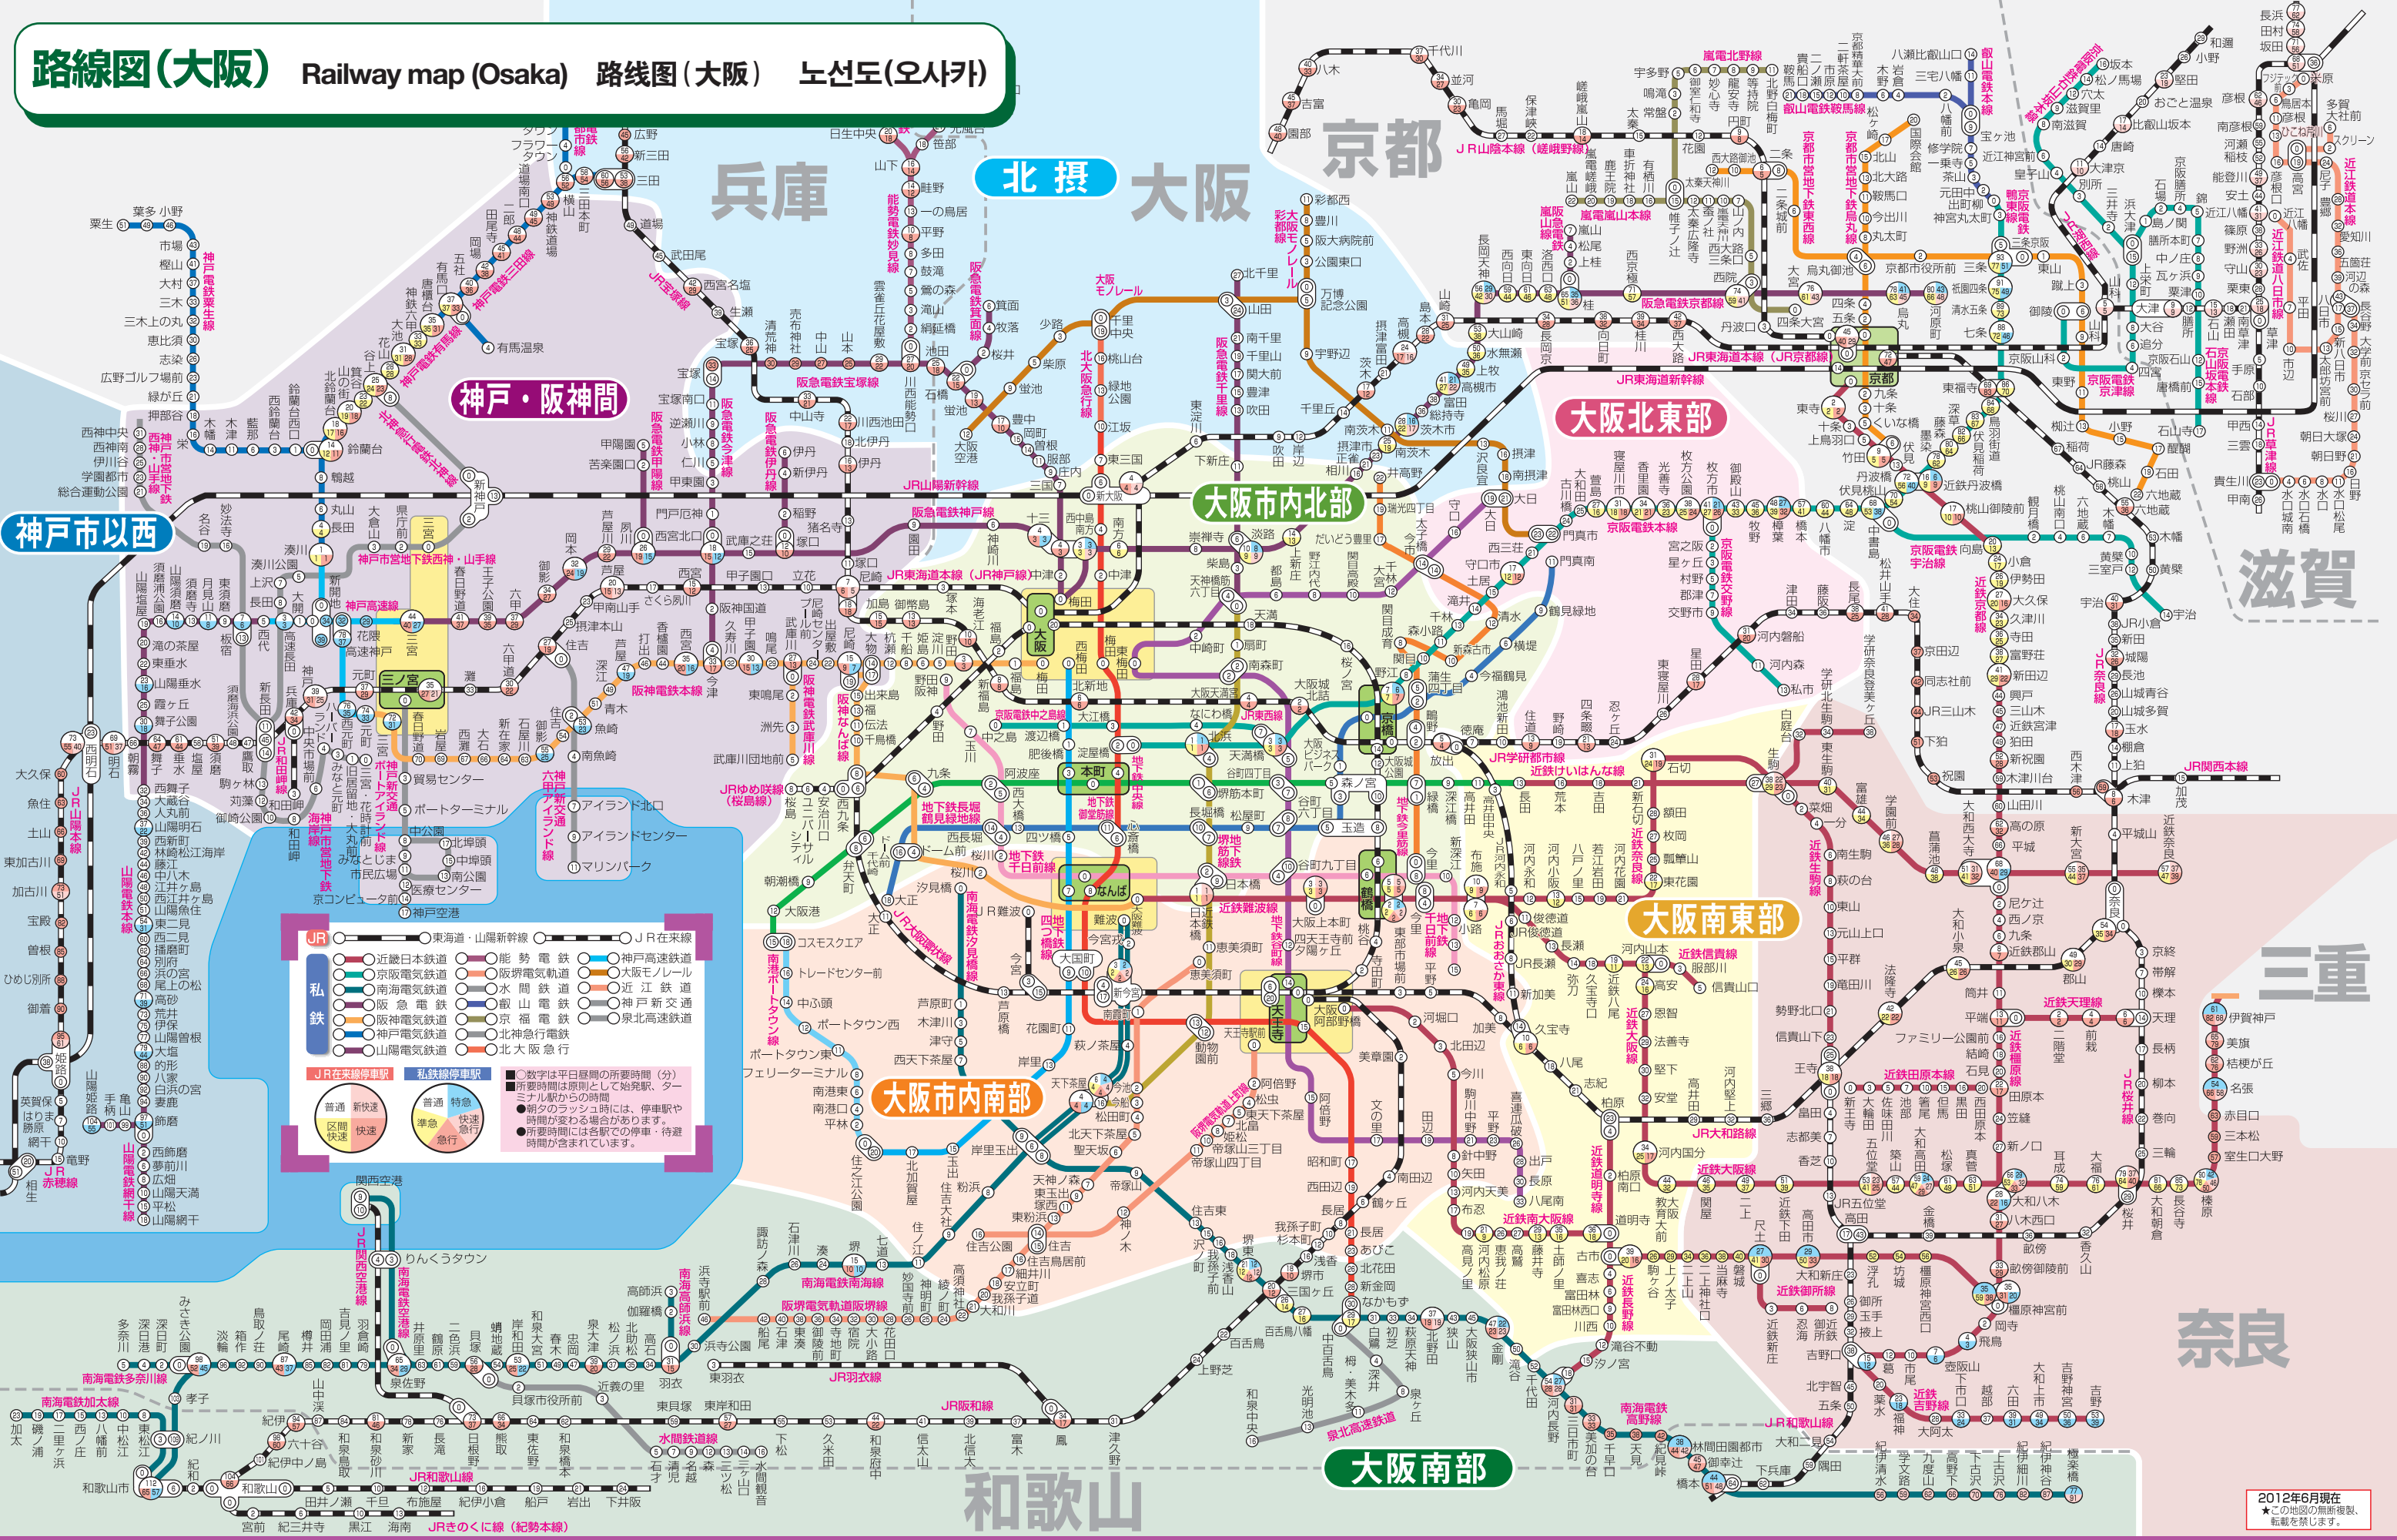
路線図(大阪) Railway map (Osaka) 路线图(大阪) 노선도(오사카)

兵庫 北摂 大阪 京都 滋賀 三重 奈良 和歌山

神戸・阪神間 神戸市以西 大阪北東部 大阪市内北部 大阪市内南部 大阪南東部 大阪南部

JR 東海道・山陽新幹線 JR在来線

私鉄 近畿日本鉄道 京阪電気鉄道 南海電気鉄道 阪急電鉄 阪神電気鉄道 神戸電気鉄道 山陽電気鉄道 能勢電鉄 阪堺電気軌道 水間鉄道 叡山電鉄 京福電気鉄道 北神急行電鉄 北大阪急行 神戸高速鉄道 大阪モノレール 近江鉄道 神戸新交通 泉北高速鉄道

JR在来線停車駅 普通 新快速 区間快速 快速
私鉄線停車駅 普通 特急 準急 快速急行 急行

●数字は平日昼間の所要時間(分)
●所要時間は原則として始発駅、ターミナル駅からの時間
●朝夕のラッシュ時には、停車駅や時間が変わる場合があります。
●所要時間には各駅での停車・待避時間が含まれています。

2012年6月現在
★この地図の無断複製、転載を禁じます。